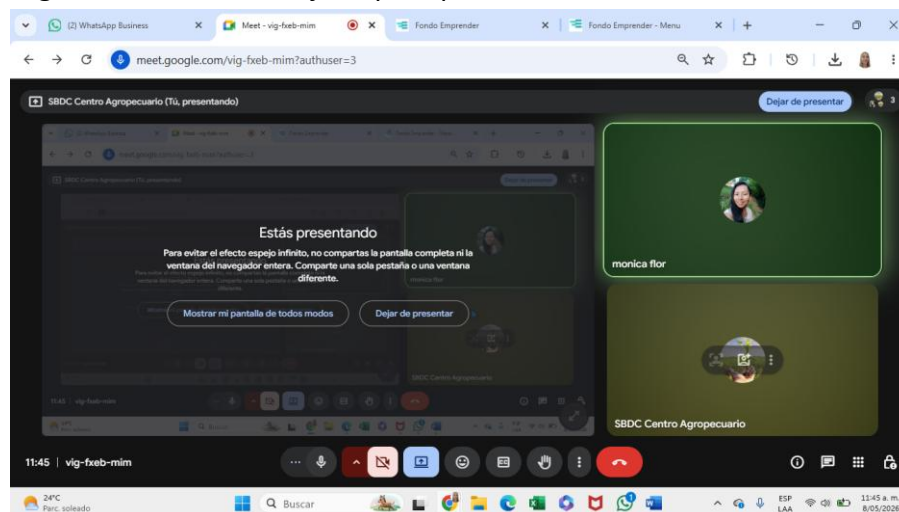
(2) WhatsApp Business
Meet - vig-fxeb-mim
Fondo Emprender
Fondo Emprender - Menu

meet.google.com/vig-fxeb-mim?authuser=3

SBDC Centro Agropecuario (Tú, presentando)

Dejar de presentar

Estás presentando

Para evitar el efecto espejo infinito, no compartas la pantalla completa ni la ventana del navegador entera. Comparte una sola pestaña o una ventana diferente.

Mostrar mi pantalla de todos modos

Dejar de presentar

monica flor

SBDC Centro Agropecuario

11:45 | vig-fxeb-mim

24°C
Parc. soleado

Buscar

ESP
LAA

11:45 a. m.
8/05/2026